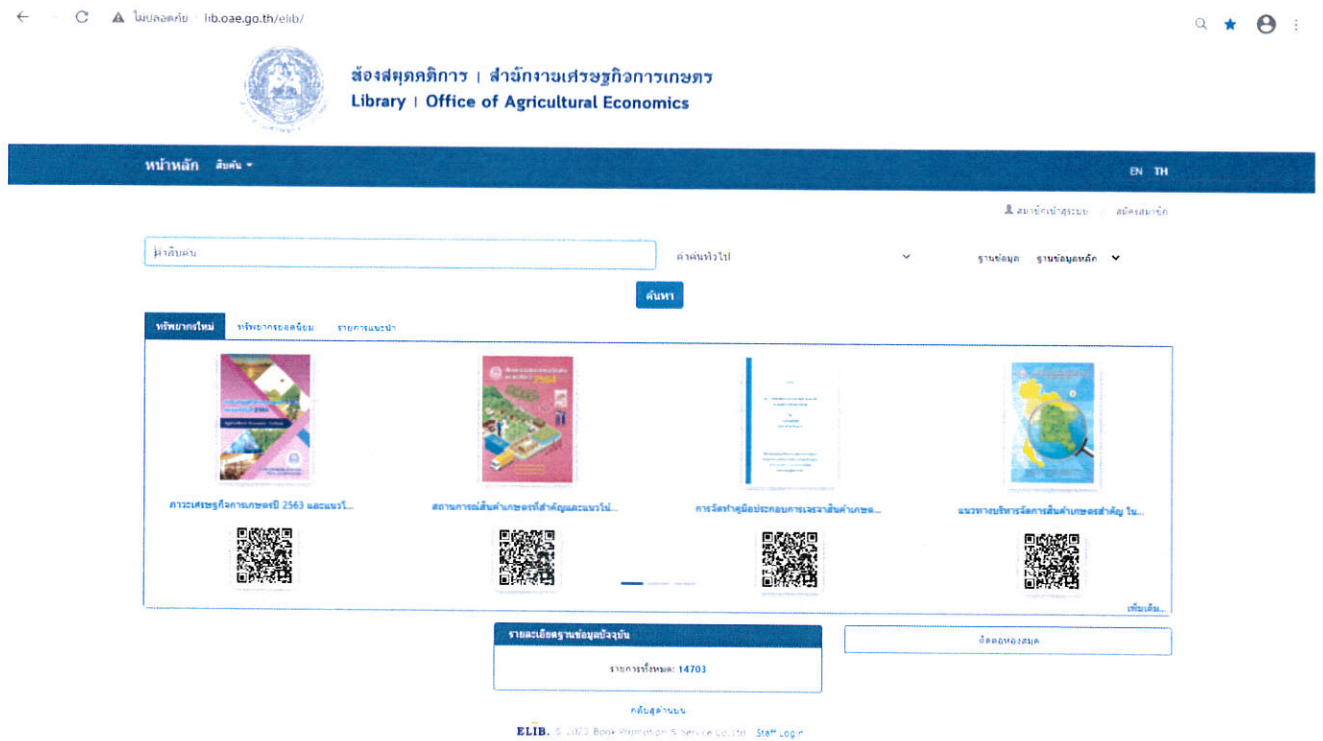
ไม่ปลอดภัย lib.oae.go.th/elib/

ห้องสมุดดิจิการ | สำนักงานเศรษฐกิจการเกษตร
Library | Office of Agricultural Economics

หน้าหลัก สืบค้น

EN TH

สมาชิกเข้าสู่ระบบ | สมัครสมาชิก

คำสืบค้น

คำค้นทั่วไป

ฐานข้อมูล ฐานข้อมูลหลัก

ค้นหา

ทรัพยากรใหม่ ทรัพยากรยอดนิยม รายการแนะนำ

ภาวะเศรษฐกิจการเกษตรปี 2563 และแนวโ...

สถานการณ์สินค้าเกษตรที่สำคัญและแนวโน้ม...

การจัดทำคู่มือประกอบการเจรจาสินค้าเกษต...

แนวทางบริหารจัดการสินค้าเกษตรสำคัญ ใน...

เพิ่มเติม...

รายละเอียดฐานข้อมูลปัจจุบัน

รายการทั้งหมด: 14703

ติดต่อห้องสมุด

กลับสู่ด้านบน

ELIB. © 2023 Book Promotion & Service Co.,Ltd. Staff Login